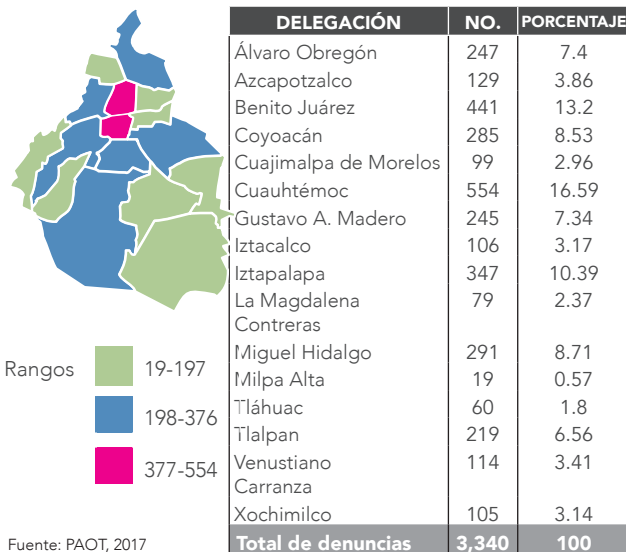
Rangos
19-197
198-376
377-554

| DELEGACIÓN | NO. | PORCENTAJE |
|---|---|---|
| Álvaro Obregón | 247 | 7.4 |
| Azcapotzalco | 129 | 3.86 |
| Benito Juárez | 441 | 13.2 |
| Coyoacán | 285 | 8.53 |
| Cuajimalpa de Morelos | 99 | 2.96 |
| Cuauhtémoc | 554 | 16.59 |
| Gustavo A. Madero | 245 | 7.34 |
| Iztacalco | 106 | 3.17 |
| Iztapalapa | 347 | 10.39 |
| La Magdalena Contreras | 79 | 2.37 |
| Miguel Hidalgo | 291 | 8.71 |
| Milpa Alta | 19 | 0.57 |
| Tláhuac | 60 | 1.8 |
| Tlalpan | 219 | 6.56 |
| Venustiano Carranza | 114 | 3.41 |
| Xochimilco | 105 | 3.14 |
| Total de denuncias | 3,340 | 100 |

Fuente: PAOT, 2017